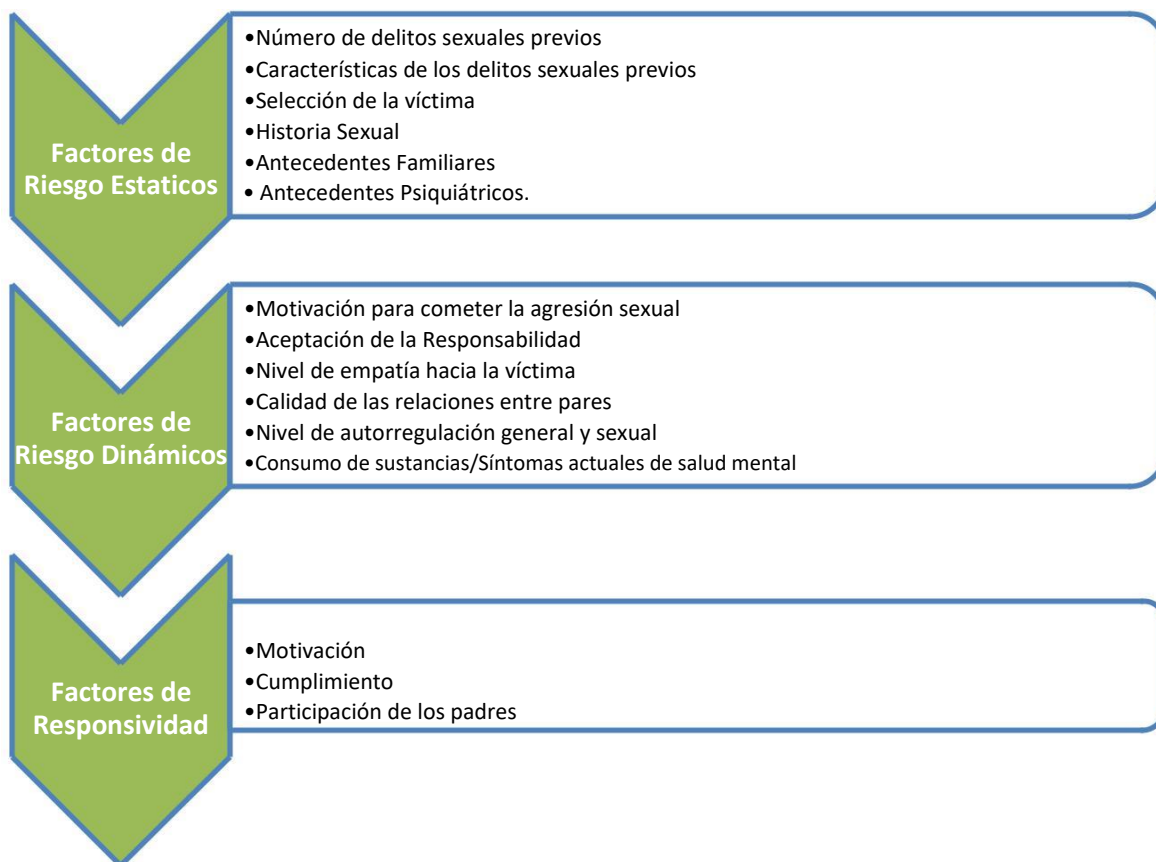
Factores de Riesgo Estaticos

•Número de delitos sexuales previos
•Características de los delitos sexuales previos
•Selección de la víctima
•Historia Sexual
•Antecedentes Familiares
• Antecedentes Psiquiátricos.

Factores de Riesgo Dinámicos

•Motivación para cometer la agresión sexual
•Aceptación de la Responsabilidad
•Nivel de empatía hacia la víctima
•Calidad de las relaciones entre pares
•Nivel de autorregulación general y sexual
•Consumo de sustancias/Síntomas actuales de salud mental

Factores de Responsividad

•Motivación
•Cumplimiento
•Participación de los padres